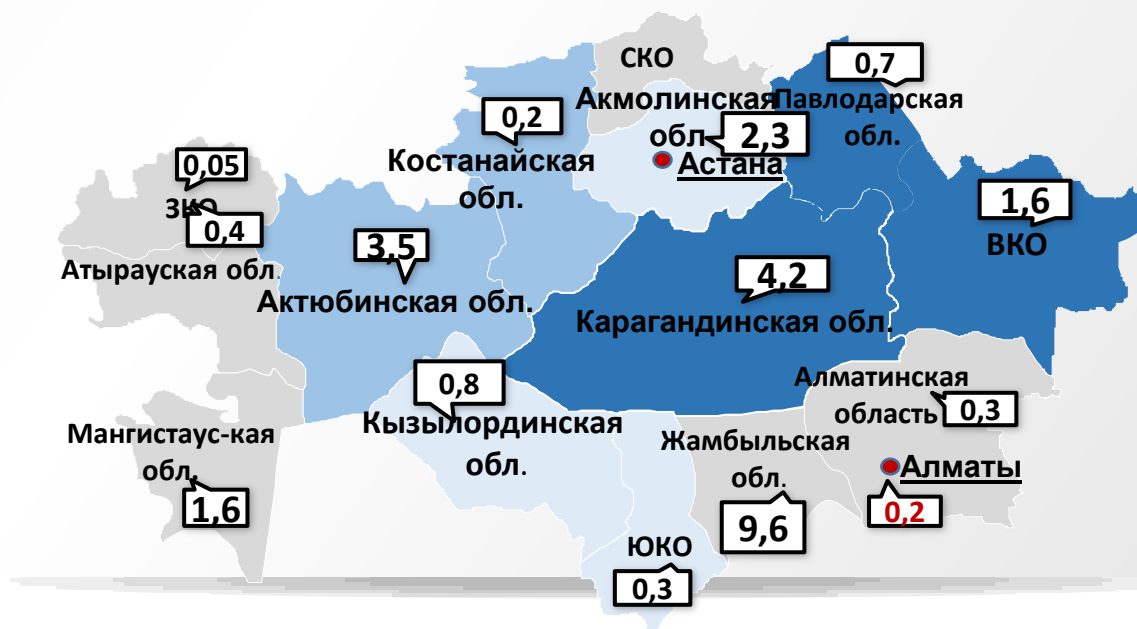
СКО
0,7
0,2
Акмолинская обл.
Павлодарская обл.
2,3
Астана
Костанайская обл.
0,05
ЗКО
0,4
1,6
ВКО
3,5
Атырауская обл.
Актюбинская обл.
4,2
Карагандинская обл.
0,8
Алматинская область
0,3
Мангистаус-кая обл.
Кызылординская обл.
Жамбыльская обл.
Алматы
1,6
0,2
9,6
ЮКО
0,3